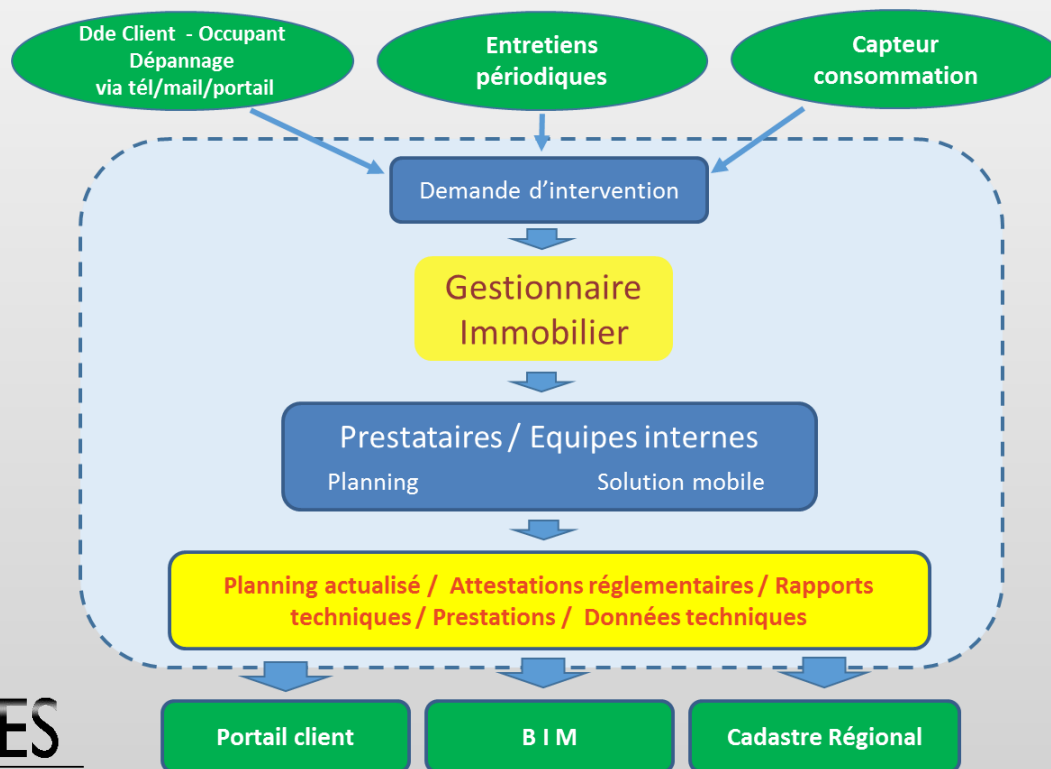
Dde Client - Occupant
Dépannage
via tél/mail/portail

Entretiens
périodiques

Capteur
consommation

Demande d'intervention

Gestionnaire
Immobilier

Prestataires / Equipes internes

Planning

Solution mobile

Planning actualisé / Attestations réglementaires / Rapports techniques / Prestations / Données techniques

ES

Portail client

B I M

Cadastre Régional